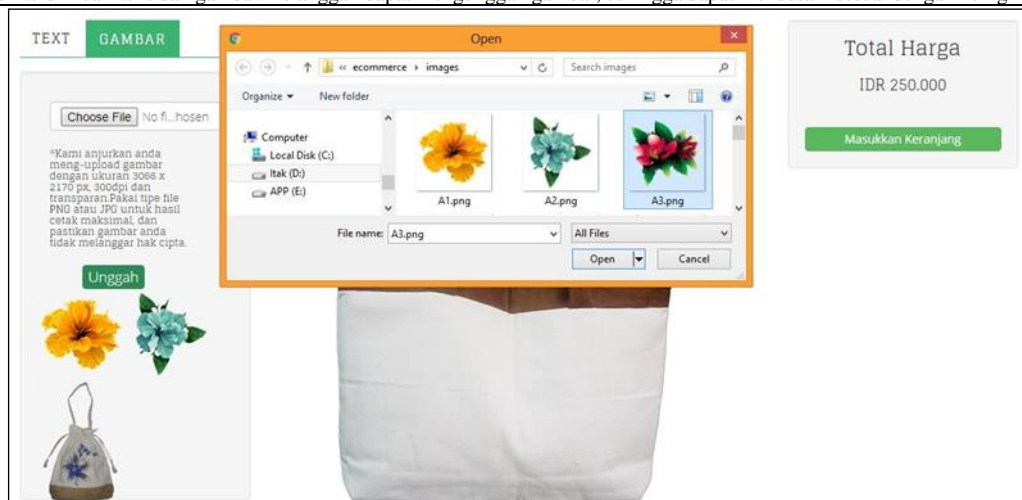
TEXT GAMBAR

Choose File No fi...hosen

*Kami anjurkan anda meng-upload gambar dengan ukuran 3066 x 2170 px, 300dpi dan transparan.Pakai tipe file PNG atau JPG untuk hasil cetak maksimal, dan pastikan gambar anda tidak melanggar hak cipta.

Unggah

Open

« ecommerce › images

Search images

Organize ▾ New folder

Computer
Local Disk (C:)
Itak (D:)
APP (E:)

A1.png A2.png A3.png

File name: A3.png

All Files

Open

Cancel

Total Harga

IDR 250.000

Masukkan Keranjang